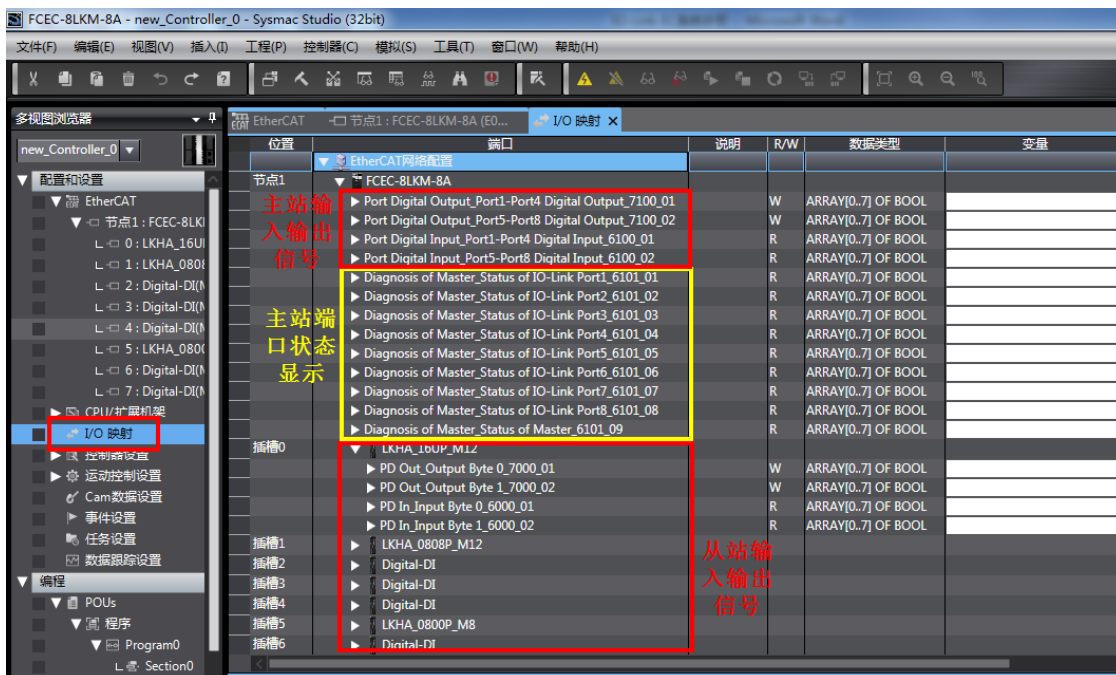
FCEC-8LKM-8A - new_Controller_0 - Sysmac Studio (32bit)

文件(F) 编辑(E) 视图(V) 插入(I) 工程(P) 控制器(C) 模拟(S) 工具(T) 窗口(W) 帮助(H)

多视图浏览器

new_Controller_0

▼ 配置和设置
▼ EtherCAT
▼ 节点1 : FCEC-8LKI
0 : LKHA_16UI
1 : LKHA_0808
2 : Digital-DI(N
3 : Digital-DI(N
4 : Digital-DI(N
5 : LKHA_0800
6 : Digital-DI(N
7 : Digital-DI(N
▶ CPU/扩展机架
I/O 映射
▶ 控制器设置
▶ 运动控制设置
Cam数据设置
事件设置
任务设置
数据跟踪设置
▼ 编程
▼ POUs
▼ 程序
▼ Program0
Section0

EtherCAT | 节点1 : FCEC-8LKM-8A (E0... | I/O 映射

| 位置 | 端口 | 说明 | R/W | 数据类型 | 变量 |
|---|---|---|---|---|---|
| | ▼ EtherCAT网络配置 | | | | |
| 节点1 | ▼ FCEC-8LKM-8A | | | | |
| | ▶ Port Digital Output_Port1-Port4 Digital Output_7100_01 | | W | ARRAY[0..7] OF BOOL | |
| | ▶ Port Digital Output_Port5-Port8 Digital Output_7100_02 | | W | ARRAY[0..7] OF BOOL | |
| | ▶ Port Digital Input_Port1-Port4 Digital Input_6100_01 | | R | ARRAY[0..7] OF BOOL | |
| | ▶ Port Digital Input_Port5-Port8 Digital Input_6100_02 | | R | ARRAY[0..7] OF BOOL | |
| | ▶ Diagnosis of Master_Status of IO-Link Port1_6101_01 | | R | ARRAY[0..7] OF BOOL | |
| | ▶ Diagnosis of Master_Status of IO-Link Port2_6101_02 | | R | ARRAY[0..7] OF BOOL | |
| | ▶ Diagnosis of Master_Status of IO-Link Port3_6101_03 | | R | ARRAY[0..7] OF BOOL | |
| | ▶ Diagnosis of Master_Status of IO-Link Port4_6101_04 | | R | ARRAY[0..7] OF BOOL | |
| | ▶ Diagnosis of Master_Status of IO-Link Port5_6101_05 | | R | ARRAY[0..7] OF BOOL | |
| | ▶ Diagnosis of Master_Status of IO-Link Port6_6101_06 | | R | ARRAY[0..7] OF BOOL | |
| | ▶ Diagnosis of Master_Status of IO-Link Port7_6101_07 | | R | ARRAY[0..7] OF BOOL | |
| | ▶ Diagnosis of Master_Status of IO-Link Port8_6101_08 | | R | ARRAY[0..7] OF BOOL | |
| | ▶ Diagnosis of Master_Status of Master_6101_09 | | R | ARRAY[0..7] OF BOOL | |
| 插槽0 | ▼ LKHA_16UP_M12 | | | | |
| | ▶ PD Out_Output Byte 0_7000_01 | | W | ARRAY[0..7] OF BOOL | |
| | ▶ PD Out_Output Byte 1_7000_02 | | W | ARRAY[0..7] OF BOOL | |
| | ▶ PD In_Input Byte 0_6000_01 | | R | ARRAY[0..7] OF BOOL | |
| | ▶ PD In_Input Byte 1_6000_02 | | R | ARRAY[0..7] OF BOOL | |
| 插槽1 | ▶ LKHA_0808P_M12 | | | | |
| 插槽2 | ▶ Digital-DI | | | | |
| 插槽3 | ▶ Digital-DI | | | | |
| 插槽4 | ▶ Digital-DI | | | | |
| 插槽5 | ▶ LKHA_0800P_M8 | | | | |
| 插槽6 | ▶ Digital-DI | | | | |

主站输入输出信号

主站端口状态显示

从站输入输出信号